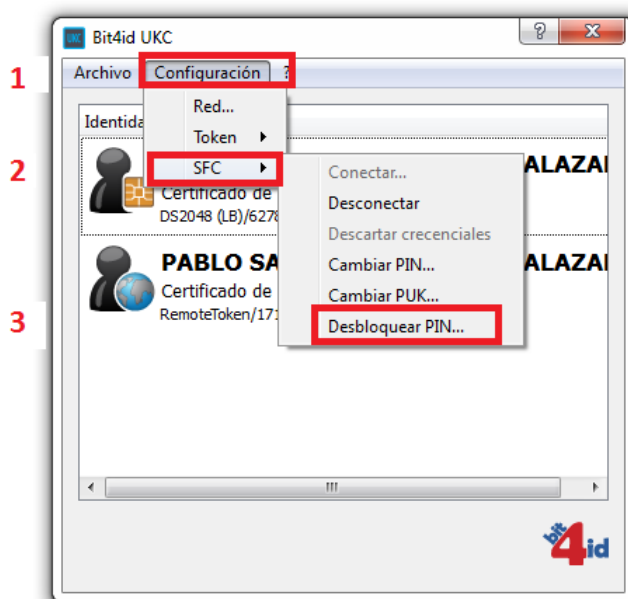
Bit4id UKC

? X

1

2

3

Archivo Configuración ?

Identida

Red...

Token

SFC

Conectar...

Desconectar

Descartar crecenciales

Cambiar PIN...

Cambiar PUK...

Desbloquear PIN...

ALAZAI

Certificado de

DS2048 (LB)/6278

PABLO SA

ALAZAI

Certificado de

RemoteToken/171

III

bit4id